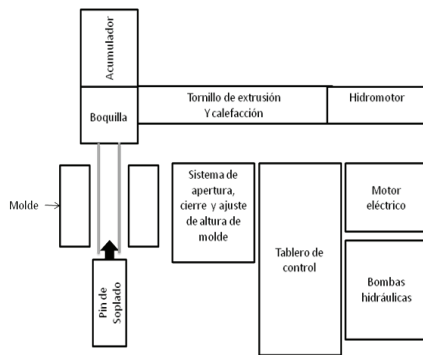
Acumulador

Boquilla

Tornillo de extrusión
Y calefacción

Hidromotor

Molde

Sistema de apertura, cierre y ajuste de altura de molde

Tablero de control

Motor eléctrico

Bombas hidráulicas

Pin de Soplado